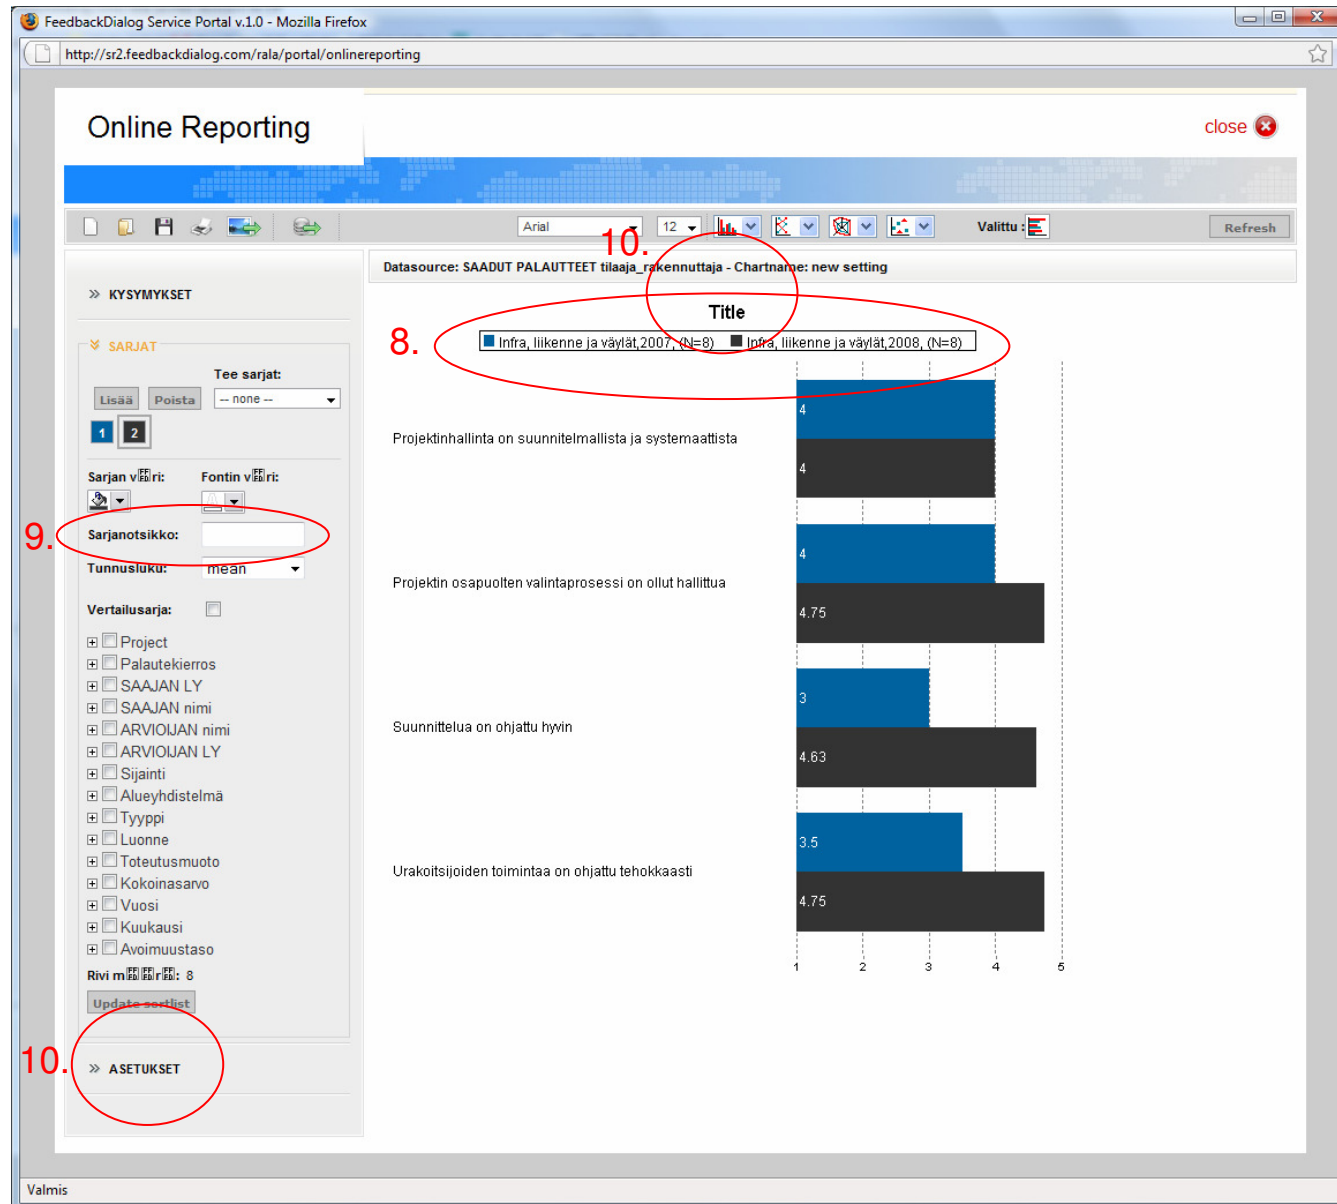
FeedbackDialog Service Portal v.1.0 - Mozilla Firefox

http://sr2.feedbackdialog.com/rala/portal/onlinereporting

Online Reporting

close

Arial
12
Valittu :
Refresh

Datasource: SAADUT PALAUTTEET tilaaja_rakennuttaja - Chartname: new setting

» KYSYMYKSET

SARJAT

Tee sarjat:
Lisää Poista -- none --
1 2

Sarjan v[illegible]ri: Fontin v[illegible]ri:

Sarjanotsikko:
Tunnusluku: mean

Vertailusarja:

Project
Palautekierros
SAAJAN LY
SAAJAN nimi
ARVIOIJAN nimi
ARVIOIJAN LY
Sijainti
Alueyhdistelmä
Tyyppi
Luonne
Toteutusmuoto
Kokoinasarvo
Vuosi
Kuukausi
Avoimuustaso

Rivi m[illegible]r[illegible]: 8

Update sortlist

» ASETUKSET

10.
8.
9.
10.

Title

Infra, liikenne ja väylät,2007, (N=8) Infra, liikenne ja väylät,2008, (N=8)

Projektinhallinta on suunnitelmallista ja systemaattista
4
4

Projektin osapuolten valintaprosessi on ollut hallittua
4
4.75

Suunnittelua on ohjattu hyvin
3
4.63

Urakoitsijoiden toimintaa on ohjattu tehokkaasti
3.5
4.75

1 2 3 4 5

Valmis